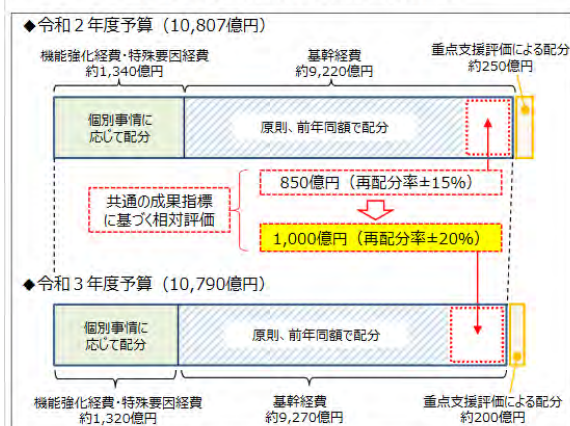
◆令和２年度予算（10,807億円）

機能強化経費・特殊要因経費
約1,340億円

基幹経費
約9,220億円

重点支援評価による配分
約250億円

個別事情に応じて配分

原則、前年同額で配分

共通の成果指標に基づく相対評価

850億円（再配分率±15%）

1,000億円（再配分率±20%）

◆令和３年度予算（10,790億円）

個別事情に応じて配分

原則、前年同額で配分

機能強化経費・特殊要因経費
約1,320億円

基幹経費
約9,270億円

重点支援評価による配分
約200億円